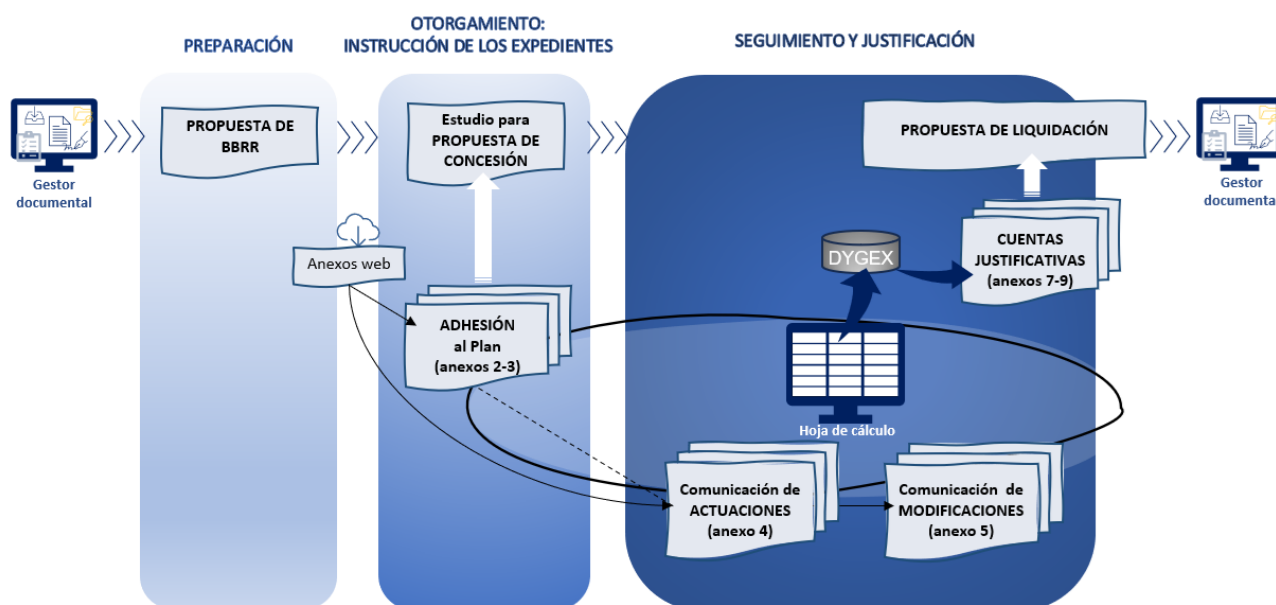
PREPARACIÓN

OTORGAMIENTO:
INSTRUCCIÓN DE LOS EXPEDIENTES

SEGUIMIENTO Y JUSTIFICACIÓN

Gestor documental

PROPUESTA DE BBRR

Estudio para PROPUESTA DE CONCESIÓN

PROPUESTA DE LIQUIDACIÓN

Gestor documental

Anexos web

DYGEX

CUENTAS JUSTIFICATIVAS (anexos 7-9)

ADHESIÓN al Plan (anexos 2-3)

Hoja de cálculo

Comunicación de ACTUACIONES (anexo 4)

Comunicación de MODIFICACIONES (anexo 5)